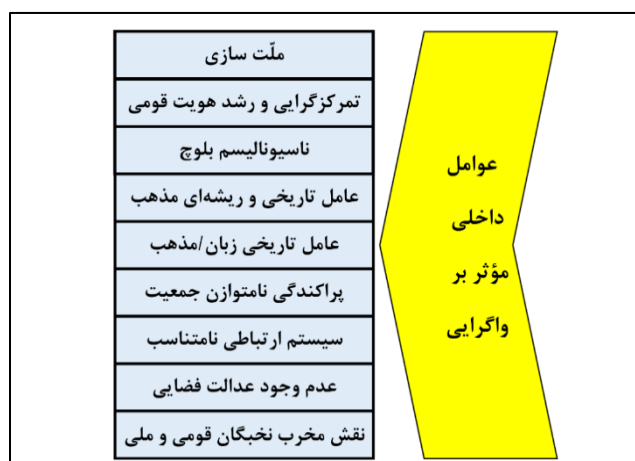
عوامل داخلی مؤثر بر واگرایی

ملّت سازی

تمرکزگرایی و رشد هویت قومی

ناسیونالیسم بلوچ

عامل تاریخی و ریشه‌ای مذهب

عامل تاریخی زبان/مذهب

پراکندگی نامتوازن جمعیت

سیستم ارتباطی نامتناسب

عدم وجود عدالت فضایی

نقش مخرب نخبگان قومی و ملی